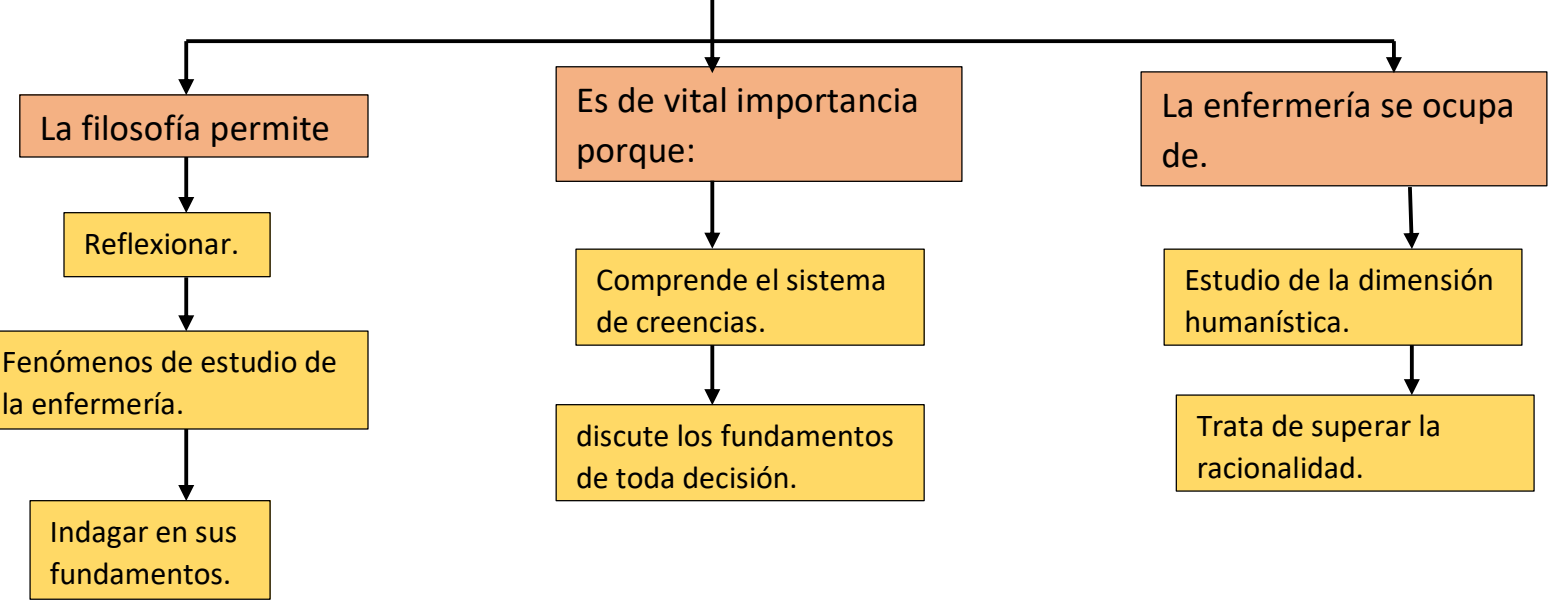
La filosofía permite

Reflexionar.

Fenómenos de estudio de la enfermería.

Indagar en sus fundamentos.

Es de vital importancia porque:

Comprende el sistema de creencias.

discute los fundamentos de toda decisión.

La enfermería se ocupa de.

Estudio de la dimensión humanística.

Trata de superar la racionalidad.